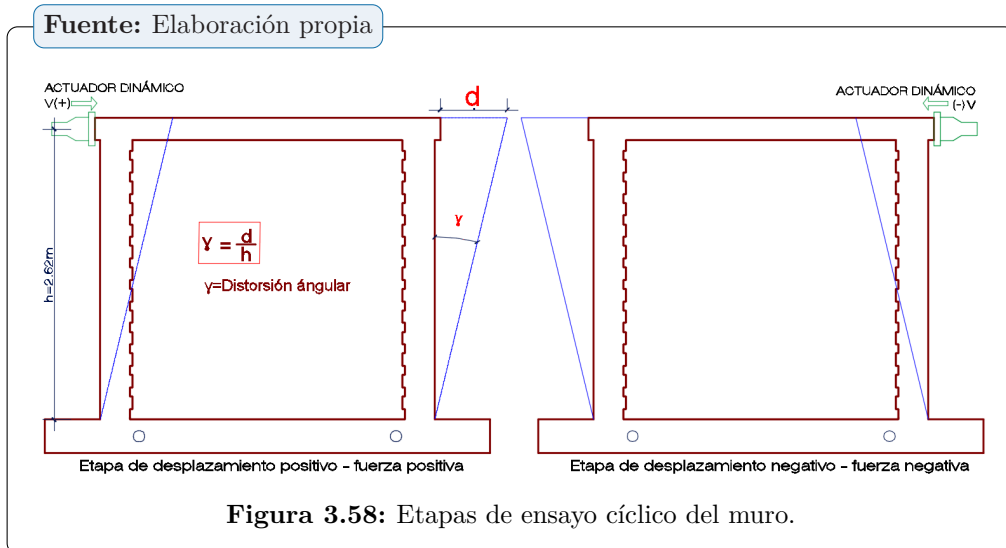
**Fuente:** Elaboración propia

ACTUADOR DINÁMICO
V(+)

d

ACTUADOR DINÁMICO
(-)V

h=2.62m

$\gamma = \frac{d}{h}$

γ=Distorsión ángular

γ

Etapa de desplazamiento positivo - fuerza positiva

Etapa de desplazamiento negativo - fuerza negativa

**Figura 3.58:** Etapas de ensayo cíclico del muro.